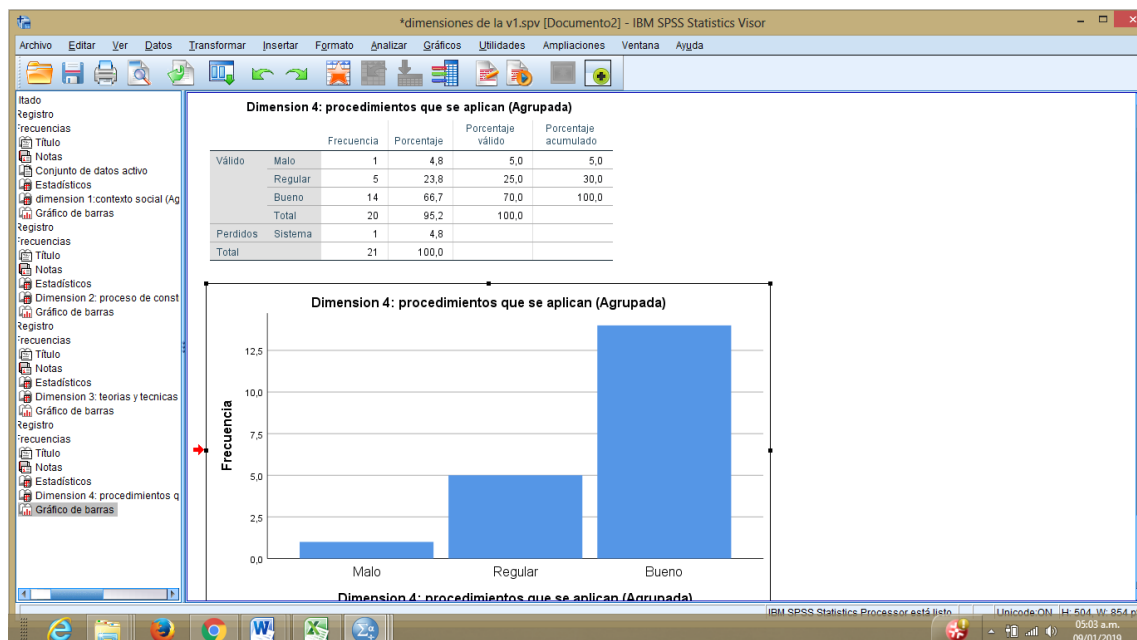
*dimensiones de la v1.spv [Documento2] - IBM SPSS Statistics Visor

Archivo Editar Ver Datos Transformar Insertar Formato Analizar Gráficos Utilidades Ampliaciones Ventana Ayuda

ltado
Registro
Frecuencias
Título
Notas
Conjunto de datos activo
Estadísticos
dimension 1:contexto social (Ag
Gráfico de barras
Registro
Frecuencias
Título
Notas
Estadísticos
Dimension 2: proceso de const
Gráfico de barras
Registro
Frecuencias
Título
Notas
Estadísticos
Dimension 3: teorias y tecnicas
Gráfico de barras
Registro
Frecuencias
Título
Notas
Estadísticos
Dimension 4: procedimientos q
Gráfico de barras

Dimension 4: procedimientos que se aplican (Agrupada)

| | | Frecuencia | Porcentaje | Porcentaje válido | Porcentaje acumulado |
|---|---|---|---|---|---|
| Válido | Malo | 1 | 4,8 | 5,0 | 5,0 |
| | Regular | 5 | 23,8 | 25,0 | 30,0 |
| | Bueno | 14 | 66,7 | 70,0 | 100,0 |
| | Total | 20 | 95,2 | 100,0 | |
| Perdidos | Sistema | 1 | 4,8 | | |
| Total | | 21 | 100,0 | | |

Dimension 4: procedimientos que se aplican (Agrupada)

Frecuencia
12,5
10,0
7,5
5,0
2,5
0,0
Malo
Regular
Bueno
Dimension 4: procedimientos que se aplican (Agrupada)

IBM SPSS Statistics Processor está listo
Unicode:ON H: 504, W: 854 p
05:03 a.m.
09/01/2019